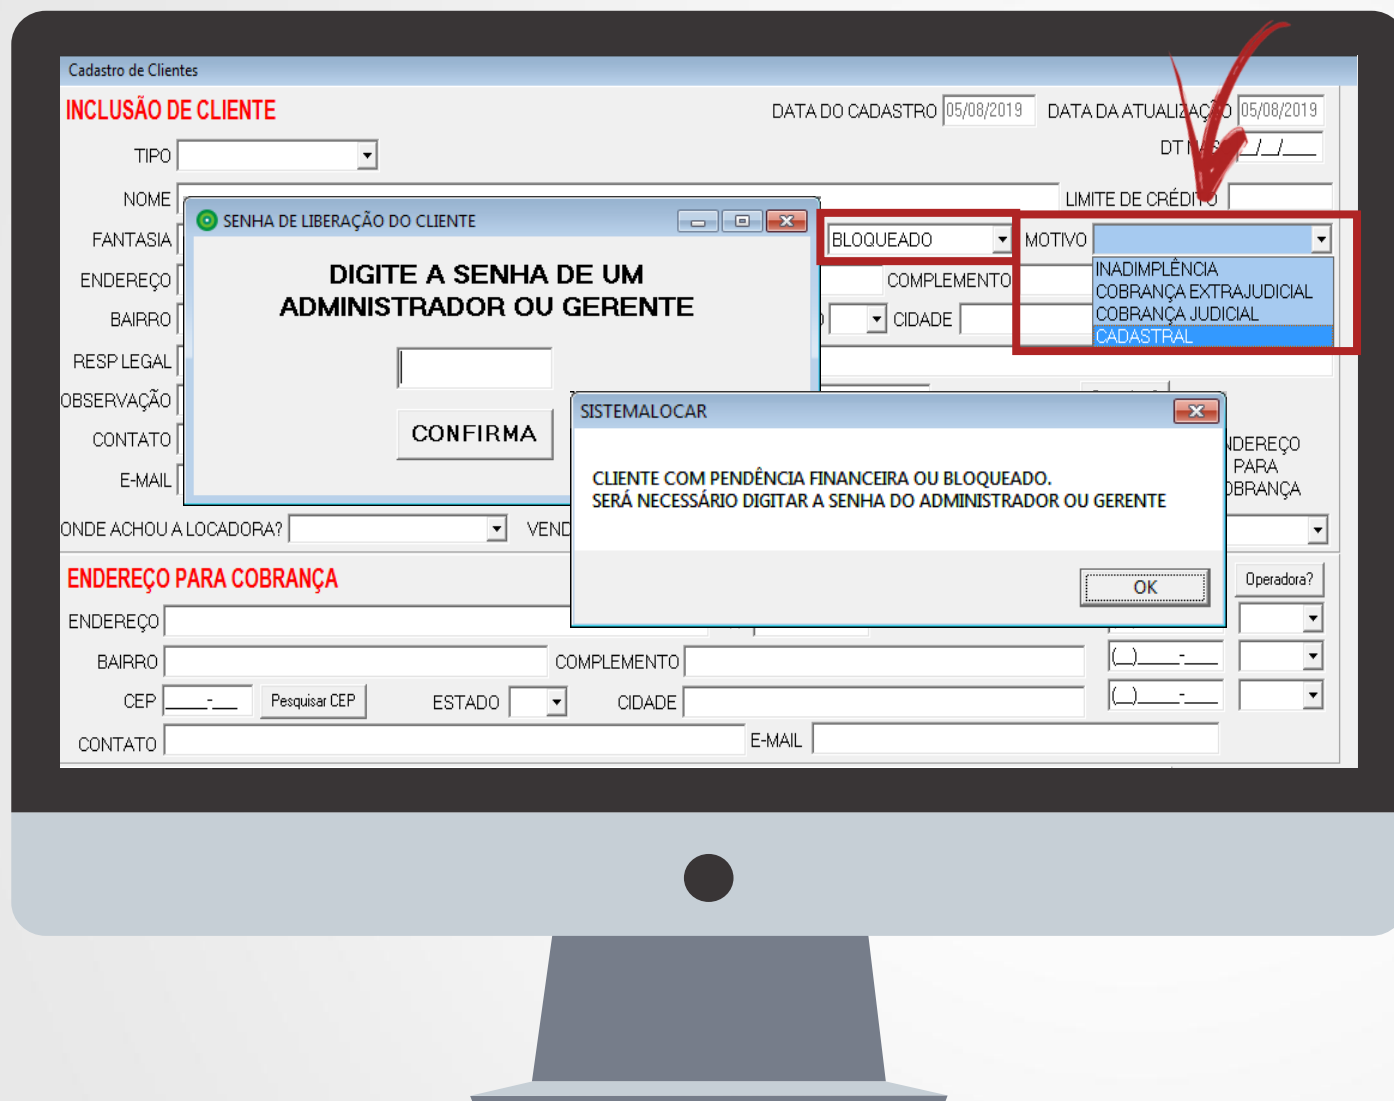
Cadastro de Clientes

INCLUSÃO DE CLIENTE

DATA DO CADASTRO 05/08/2019 DATA DA ATUALIZAÇÃO 05/08/2019

TIPO

DT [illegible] __/__/____

NOME

LIMITE DE CRÉDITO

FANTASIA

BLOQUEADO

MOTIVO

INADIMPLÊNCIA
COBRANÇA EXTRAJUDICIAL
COBRANÇA JUDICIAL
CADASTRAL

ENDEREÇO

COMPLEMENTO

BAIRRO

CIDADE

RESP LEGAL

OBSERVAÇÃO

CONTATO

E-MAIL

SENHA DE LIBERAÇÃO DO CLIENTE

DIGITE A SENHA DE UM ADMINISTRADOR OU GERENTE

CONFIRMA

SISTEMALOCAR

CLIENTE COM PENDÊNCIA FINANCEIRA OU BLOQUEADO.
SERÁ NECESSÁRIO DIGITAR A SENHA DO ADMINISTRADOR OU GERENTE

OK

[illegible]DEREÇO PARA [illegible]BRANÇA

ONDE ACHOU A LOCADORA?

VEND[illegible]

ENDEREÇO PARA COBRANÇA

Operadora?

ENDEREÇO

BAIRRO

COMPLEMENTO

(__)____-____

CEP ____-___ Pesquisar CEP

ESTADO

CIDADE

(__)____-____

CONTATO

E-MAIL